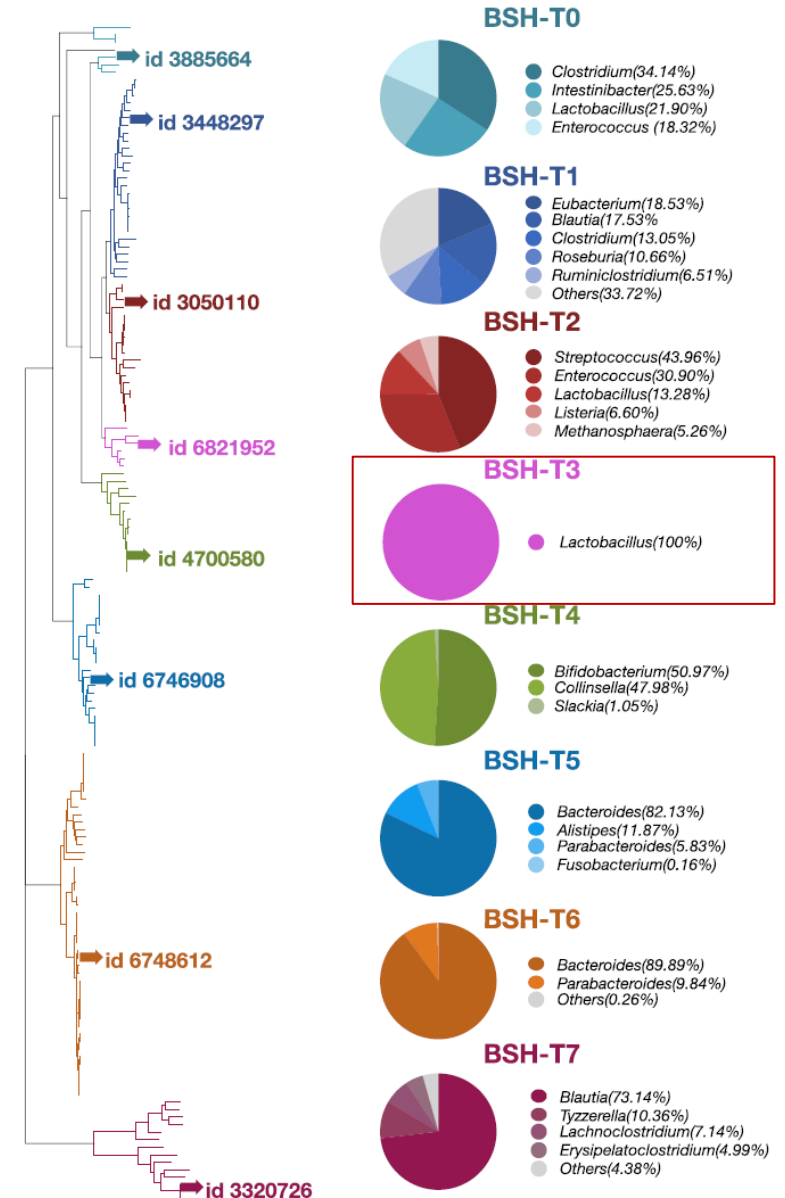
id 3885664
id 3448297
id 3050110
id 6821952
id 4700580
id 6746908
id 6748612
id 3320726

BSH-T0
Clostridium(34.14%)
Intestinibacter(25.63%)
Lactobacillus(21.90%)
Enterococcus (18.32%)

BSH-T1
Eubacterium(18.53%)
Blautia(17.53%)
Clostridium(13.05%)
Roseburia(10.66%)
Ruminiclostridium(6.51%)
Others(33.72%)

BSH-T2
Streptococcus(43.96%)
Enterococcus(30.90%)
Lactobacillus(13.28%)
Listeria(6.60%)
Methanosphaera(5.26%)

BSH-T3
Lactobacillus(100%)

BSH-T4
Bifidobacterium(50.97%)
Collinsella(47.98%)
Slackia(1.05%)

BSH-T5
Bacteroides(82.13%)
Alistipes(11.87%)
Parabacteroides(5.83%)
Fusobacterium(0.16%)

BSH-T6
Bacteroides(89.89%)
Parabacteroides(9.84%)
Others(0.26%)

BSH-T7
Blautia(73.14%)
Tyzzerella(10.36%)
Lachnoclostridium(7.14%)
Erysipelatoclostridium(4.99%)
Others(4.38%)